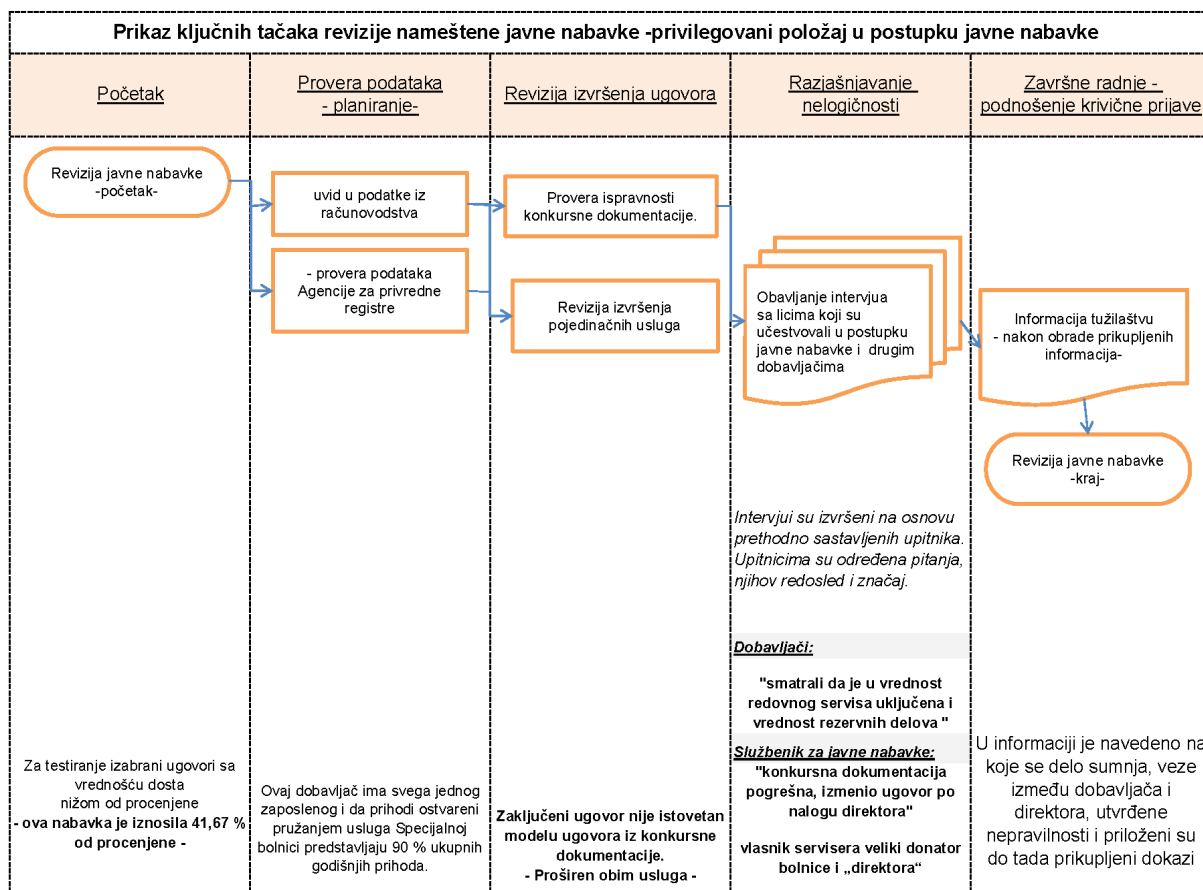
Prikaz ključnih tačaka revizije nameštene javne nabavke -privilegovani položaj u postupku javne nabavke

Početak

Provera podataka - planiranje-

Revizija izvršenja ugovora

Razjašnjavanje nelogičnosti

Završne radnje - podnošenje krivične prijave

Revizija javne nabavke -početak-

uvid u podatke iz računovodstva

- provera podataka Agencije za privredne registre

Provera ispravnosti konkursne dokumentacije.

Revizija izvršenja pojedinačnih usluga

Obavljanje intervjua sa licima koji su učestvovali u postupku javne nabavke i drugim dobavljačima

Informacija tužilaštvu - nakon obrade prikupljenih informacija-

Revizija javne nabavke -kraj-

Intervjui su izvršeni na osnovu prethodno sastavljenih upitnika. Upitnicima su određena pitanja, njihov redosled i značaj.

Dobavljači:

"smatrali da je u vrednost redovnog servisa uključena i vrednost rezervnih delova "

Službenik za javne nabavke:

"konkursna dokumentacija pogrešna, izmenio ugovor po nalogu direktora"

vlasnik servisera veliki donator bolnice i „direktora“

Za testiranje izabrani ugovori sa vrednošću dosta nižom od procenjene
- ova nabavka je iznosila 41,67 % od procenjene -

Ovaj dobavljač ima svega jednog zaposlenog i da prihodi ostvareni pružanjem usluga Specijalnoj bolnici predstavljaju 90 % ukupnih godišnjih prihoda.

Zaključeni ugovor nije istovetan modelu ugovora iz konkursne dokumentacije.
- Proširen obim usluga -

U informaciji je navedeno na koje se delo sumnja, veze između dobavljača i direktora, utvrđene nepravilnosti i priloženi su do tada prikupljeni dokazi